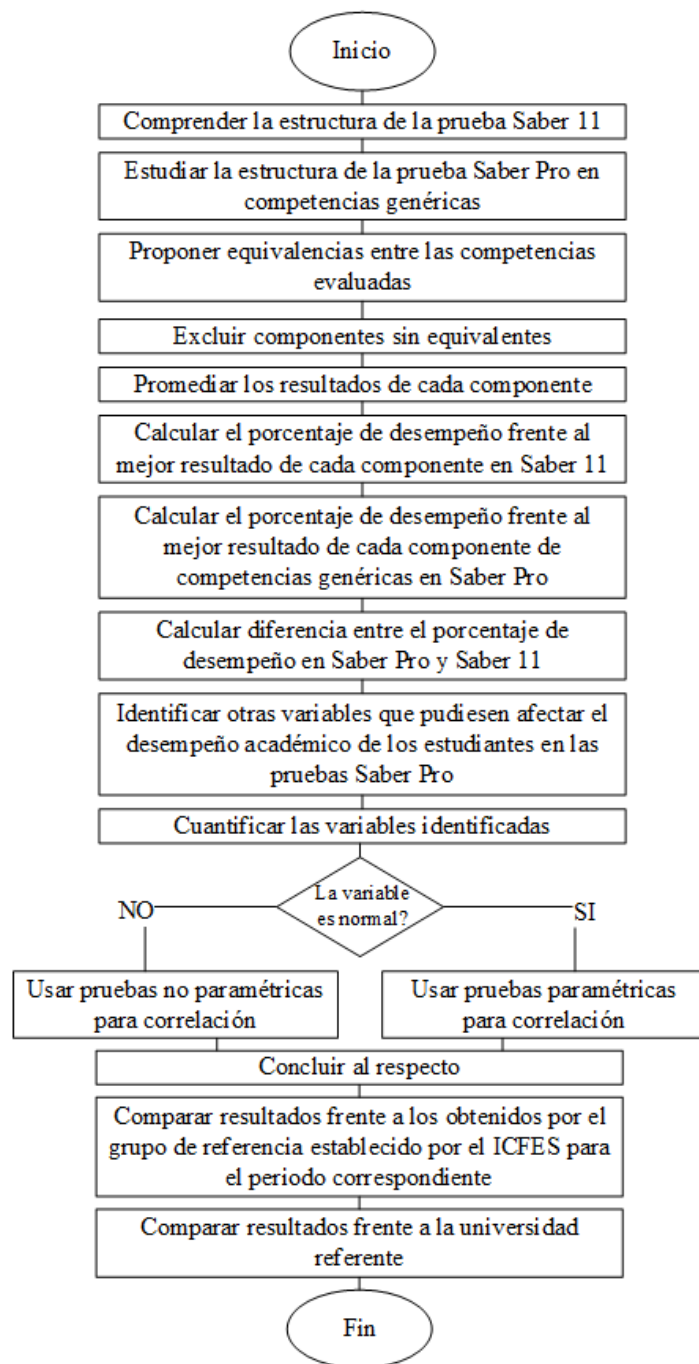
Inicio

Comprender la estructura de la prueba Saber 11

Estudiar la estructura de la prueba Saber Pro en competencias genéricas

Proponer equivalencias entre las competencias evaluadas

Excluir componentes sin equivalentes

Promediar los resultados de cada componente

Calcular el porcentaje de desempeño frente al mejor resultado de cada componente en Saber 11

Calcular el porcentaje de desempeño frente al mejor resultado de cada componente de competencias genéricas en Saber Pro

Calcular diferencia entre el porcentaje de desempeño en Saber Pro y Saber 11

Identificar otras variables que pudiesen afectar el desempeño académico de los estudiantes en las pruebas Saber Pro

Cuantificar las variables identificadas

La variable es normal?

NO

SI

Usar pruebas no paramétricas para correlación

Usar pruebas paramétricas para correlación

Concluir al respecto

Comparar resultados frente a los obtenidos por el grupo de referencia establecido por el ICFES para el periodo correspondiente

Comparar resultados frente a la universidad referente

Fin